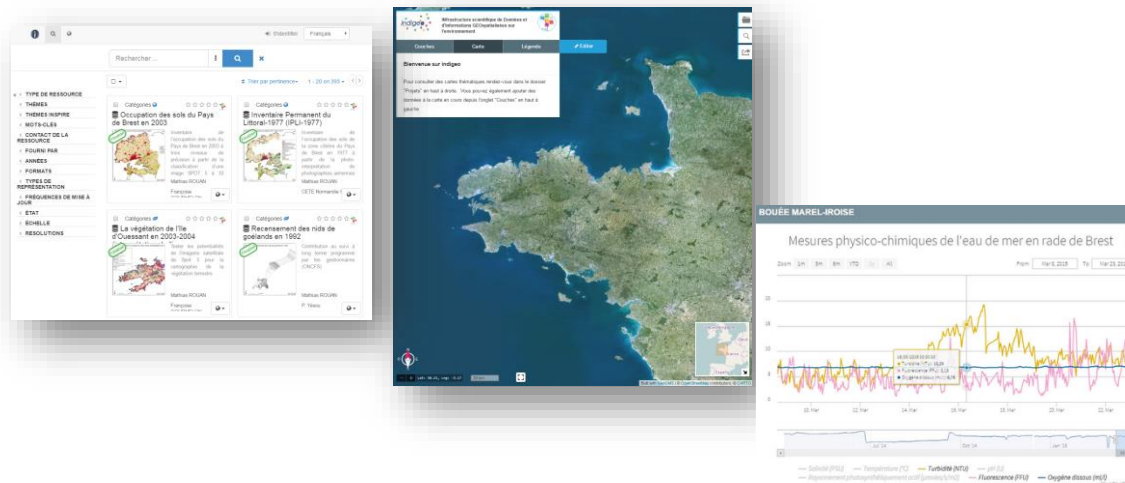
S'identifier Français

Rechercher ...

Trier par pertinence 1 - 20 on 300

TYPE DE RESSOURCE
THÈMES
THÈMES INSPIRE
MOTS-CLÉS
CONTACT DE LA RESSOURCE
FOURNI PAR
ANNÉES
FORMATS
TYPES DE REPRÉSENTATION
FRÉQUENCES DE MISE À JOUR
ETAT
ECHELLE
RESOLUTIONS

Catégories
Occupation des sols du Pays de Brest en 2003
Inventaire de l'occupation des sols du Pays de Brest en 2003 à trois niveaux de précision à partir de la classification d'une image SPOT 5 et 10
Mathias ROUAN
Françoise

Catégories
Inventaire Permanent du Littoral-1977 (IPLI-1977)
Inventaire de l'occupation des sols de la zone côtière du Pays de Brest en 1977 à partir de la photo-interprétation de photographies aériennes
Mathias ROUAN
CETE Normandie

Catégories
La végétation de l'île d'Ouessant en 2003-2004
Tester les potentialités de l'imagerie satellitale de Spot 5 pour la cartographie de la végétation terrestre
Mathias ROUAN
Françoise

Catégories
Recensement des nids de goélands en 1982
Contribution au suivi à long terme programmé par les gestionnaires (CNCFS)
Mathias ROUAN
P. Yésou

indigeo
Infrastructure scientifique de Données et d'Informations GEOspatialisées sur l'environnement

Couches Carte Légende Éditer

Bienvenue sur indigeo
Pour consulter des cartes thématiques rendez-vous dans le dossier "Projets" en haut à droite. Vous pouvez également ajouter des données à la carte en cours depuis l'onglet "Couches" en haut à gauche.

BOUÉE MAREL-IROISE
Mesures physico-chimiques de l'eau de mer en rade de Brest
Zoom 1m 3m 6m YTD 1y All
From Mar 8, 2018 To Mar 23, 20
20
15
10
5
0
10. Mar 12. Mar 14. Mar 16. Mar 18. Mar 20. Mar 22. Mar
Turbidité (NTU)
Fluorescence (FFU)
Oxygène dissous (ml/l)
Salinité (PSU) Température (°C) Turbidité (NTU) pH (U)
Rayonnement photosynthétiquement actif (µmoles/s/m²) Fluorescence (FFU) Oxygène dissous (ml/l)